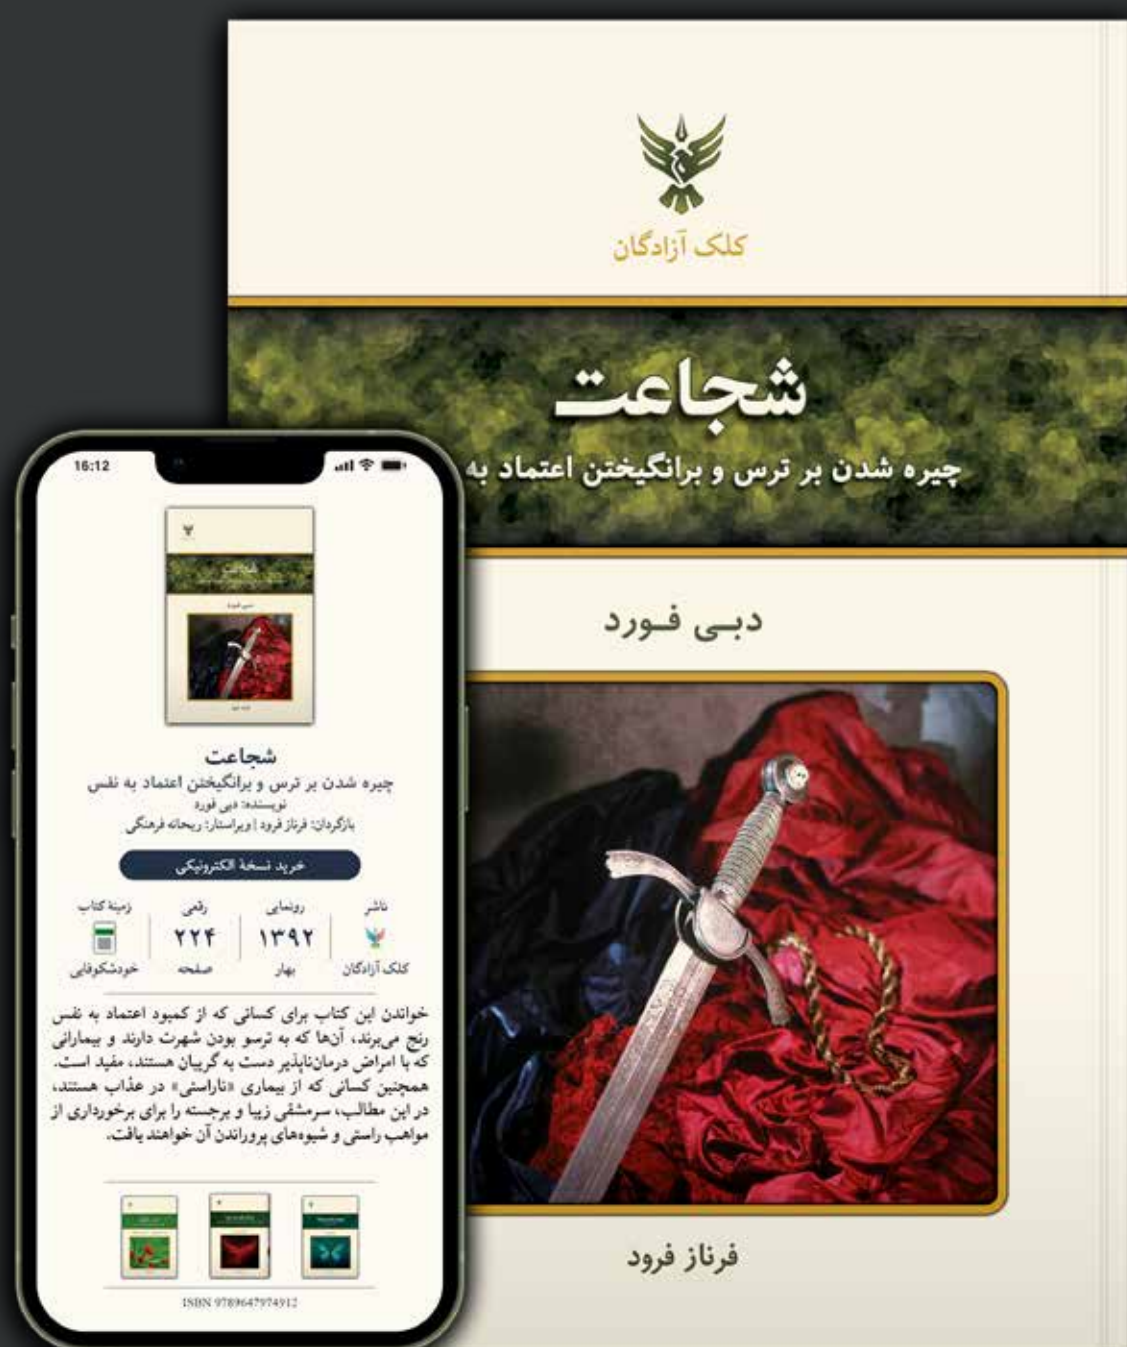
کلک آزادگان

شجاعت

چیره شدن بر ترس و برانگیختن اعتماد به

دبی فورد

فرناز فرود

16:12

شجاعت
چیره شدن بر ترس و برانگیختن اعتماد به نفس
نویسنده: دبی فورد
بازگردان: فرناز فرود | ویراستار: ریحانه فرهنگی

خرید نسخهٔ الکترونیکی

| ناشر | رونمایی | رقمی | زمینهٔ کتاب |
|---|---|---|---|
| کلک آزادگان | ۱۳۹۲ بهار | ۲۲۴ صفحه | خودشکوفایی |

خواندن این کتاب برای کسانی که از کمبود اعتماد به نفس رنج می‌برند، آن‌ها که به ترسو بودن شهرت دارند و بیمارانی که با امراض درمان‌ناپذیر دست به گریبان هستند، مفید است. همچنین کسانی که از بیماری «ناراستی» در عذاب هستند، در این مطالب، سرمشقی زیبا و برجسته را برای برخورداری از مواهب راستی و شیوه‌های پروراندن آن خواهند یافت.

ISBN 9789647974912